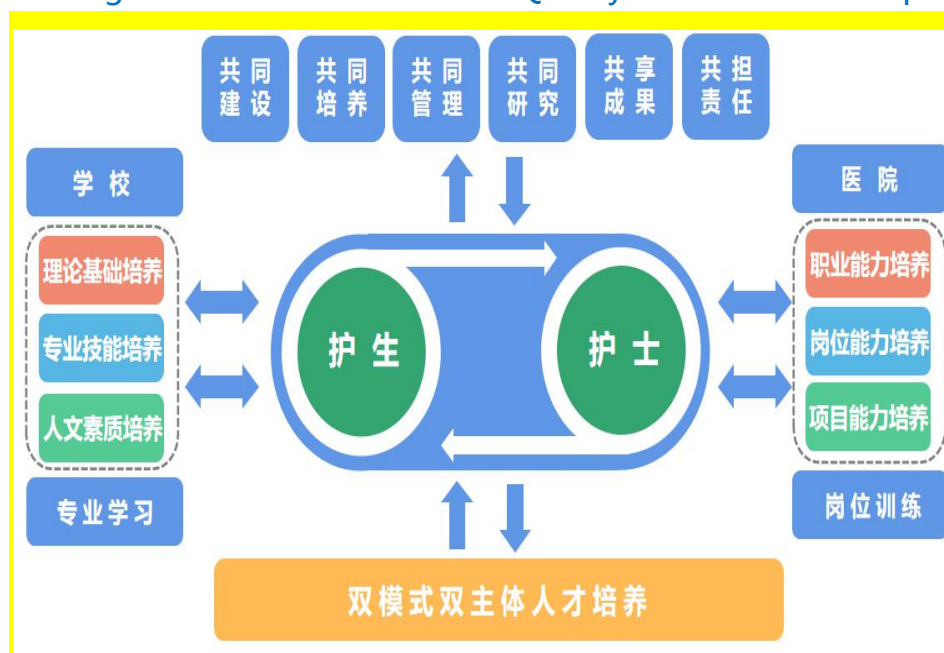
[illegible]

共同建设

共同培养

共同管理

共同研究

共享成果

共担责任

学校

理论基础培养

专业技能培养

人文素质培养

专业学习

护生

护士

医院

职业能力培养

岗位能力培养

项目能力培养

岗位训练

双模式双主体人才培养